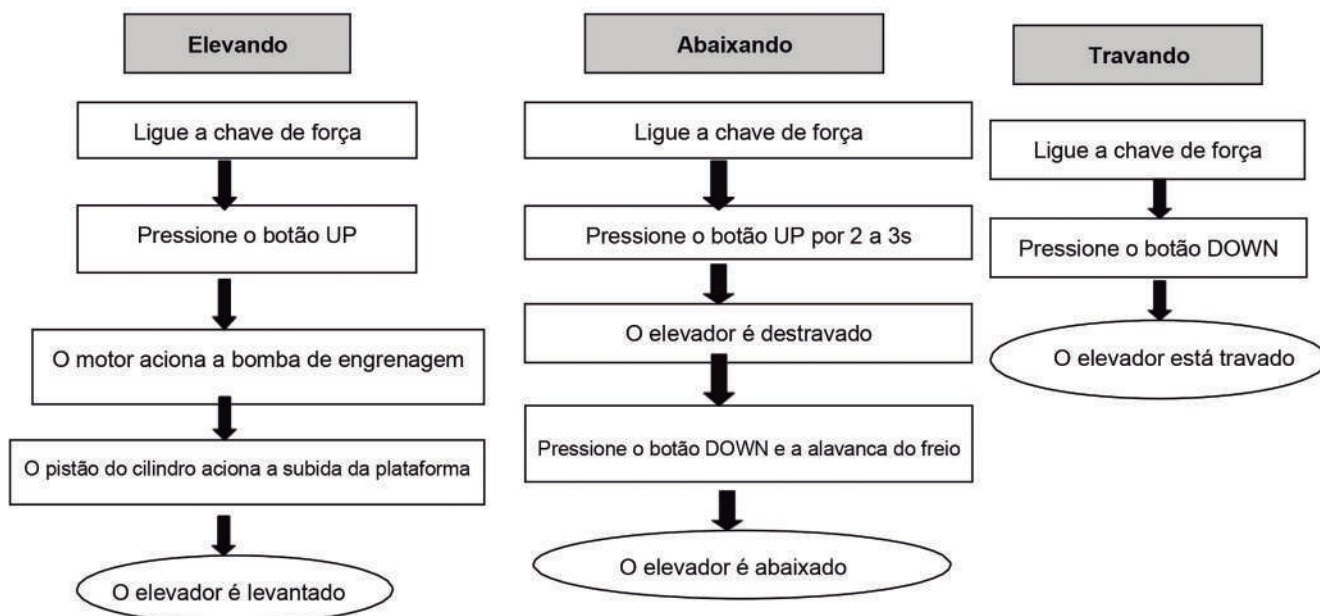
Elevando

Ligue a chave de força

Pressione o botão UP

O motor aciona a bomba de engrenagem

O pistão do cilindro aciona a subida da plataforma

O elevador é levantado

Abaixando

Ligue a chave de força

Pressione o botão UP por 2 a 3s

O elevador é destravado

Pressione o botão DOWN e a alavanca do freio

O elevador é abaixado

Travando

Ligue a chave de força

Pressione o botão DOWN

O elevador está travado